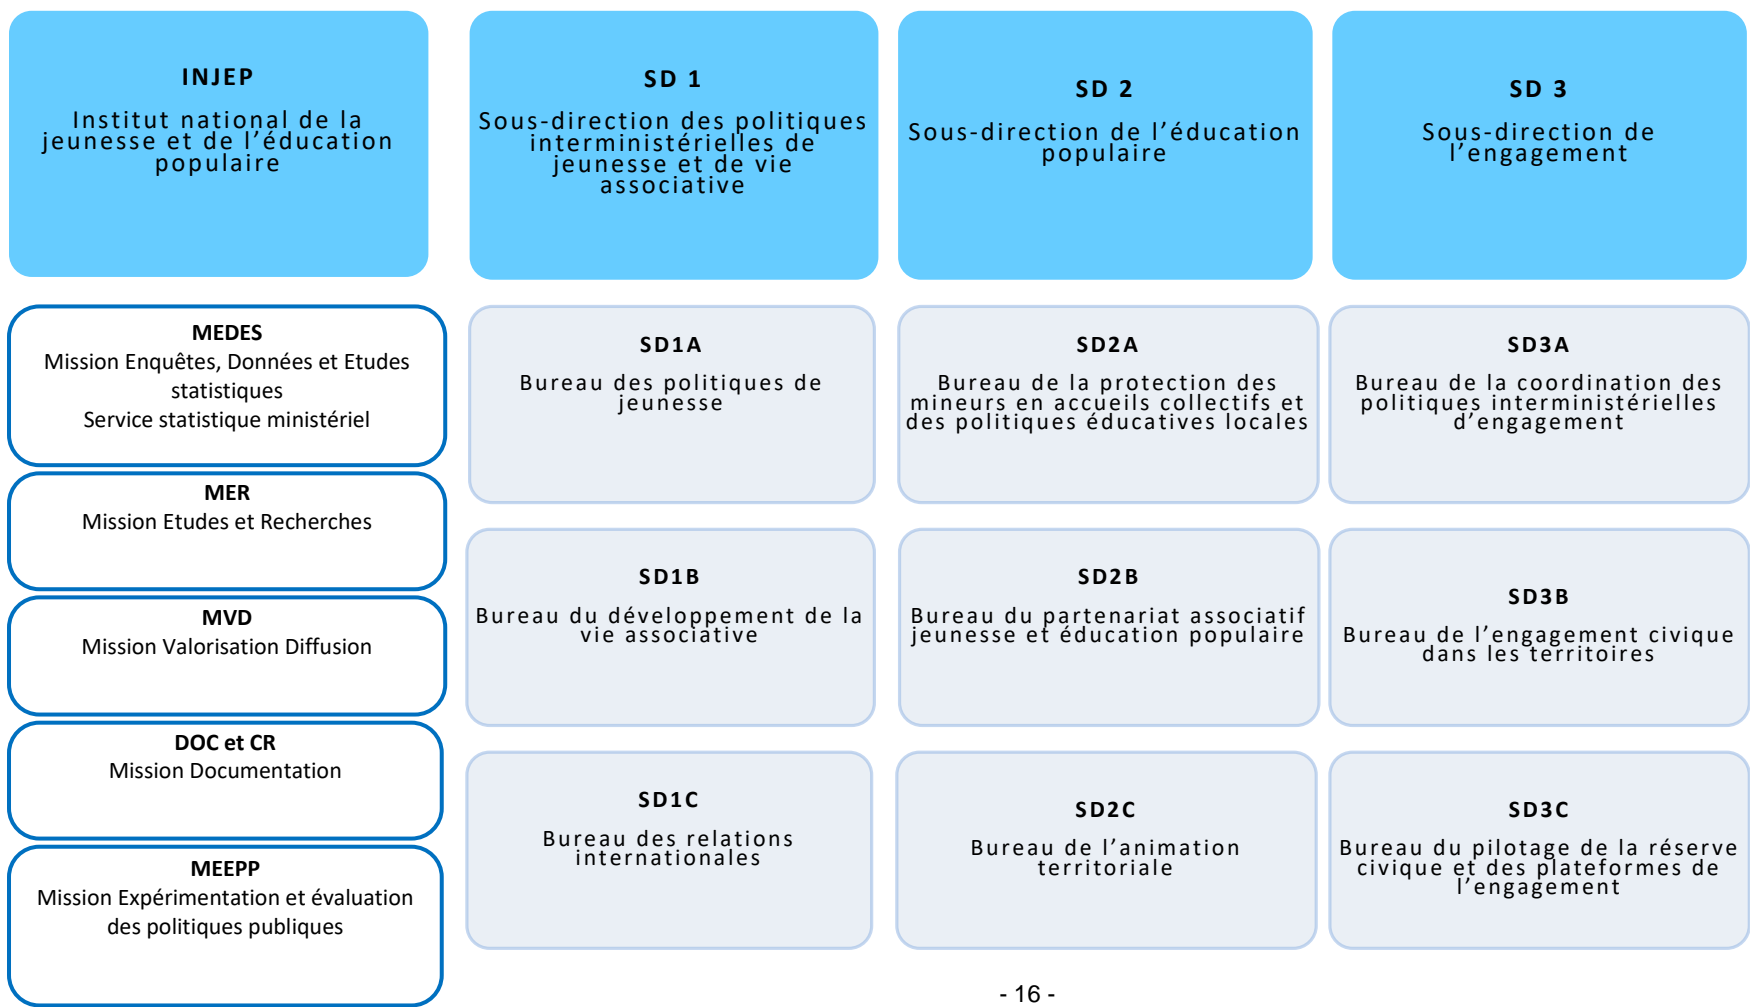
INJEP
Institut national de la jeunesse et de l’éducation populaire

SD 1
Sous-direction des politiques interministérielles de jeunesse et de vie associative

SD 2
Sous-direction de l’éducation populaire

SD 3
Sous-direction de l’engagement

MEDES
Mission Enquêtes, Données et Etudes statistiques
Service statistique ministériel

MER
Mission Etudes et Recherches

MVD
Mission Valorisation Diffusion

DOC et CR
Mission Documentation

MEEPP
Mission Expérimentation et évaluation des politiques publiques

SD1A
Bureau des politiques de jeunesse

SD2A
Bureau de la protection des mineurs en accueils collectifs et des politiques éducatives locales

SD3A
Bureau de la coordination des politiques interministérielles d’engagement

SD1B
Bureau du développement de la vie associative

SD2B
Bureau du partenariat associatif jeunesse et éducation populaire

SD3B
Bureau de l’engagement civique dans les territoires

SD1C
Bureau des relations internationales

SD2C
Bureau de l’animation territoriale

SD3C
Bureau du pilotage de la réserve civique et des plateformes de l’engagement

- 16 -